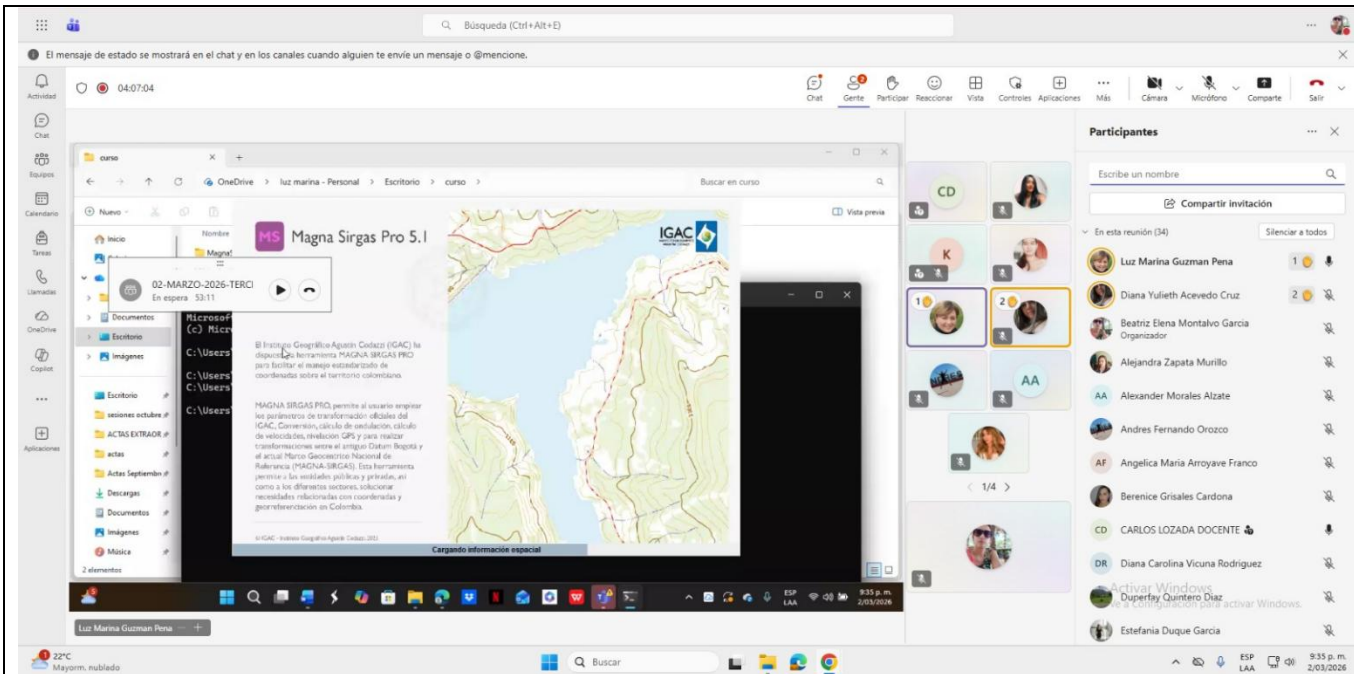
Búsqueda (Ctrl+Alt+E)

El mensaje de estado se mostrará en el chat y en los canales cuando alguien te envíe un mensaje o @mencione.

Actividad
Chat
Equipos
Calendario
Tareas
Llamadas
OneDrive
Copilot
...
Aplicaciones

04:07:04

Chat Gente Participar Reaccionar Vista Controles Aplicaciones Más Cámara Micrófono Comparte Salir

curso
OneDrive > luz marina - Personal > Escritorio > curso >
Buscar en curso
Nuevo
Vista previa
Inicio
Nombre
Magna
Documentos
Escritorio
Imágenes
Escritorio
sesiones octubre
ACTAS EXTRAOR
actas
Actas Septiembr
Descargas
Documentos
Imágenes
Música
2 elementos

02-MARZO-2026-TERCI
En espera 53:11

Microsof
(c) Micr
C:\Users
C:\Users
C:\Users
C:\Users

MS Magna Sirgas Pro 5.1
IGAC

El Instituto Geográfico Agustín Codazzi (IGAC) ha dispuesto la herramienta MAGNA SIRGAS PRO para facilitar el manejo estandarizado de coordenadas sobre el territorio colombiano.

MAGNA SIRGAS PRO, permite al usuario emplear los parámetros de transformación oficiales del IGAC, Conversión, cálculo de ondulación, cálculo de velocidades, nivelación GPS y para realizar transformaciones entre el antiguo Datum Bogotá y el actual Marco Geocéntrico Nacional de Referencia (MAGNA-SIRGAS). Esta herramienta permite a las entidades públicas y privadas, así como a los diferentes sectores, solucionar necesidades relacionadas con coordenadas y georreferenciación en Colombia.

© IGAC - Instituto Geográfico Agustín Codazzi, 2013.
Cargando información espacial

ESP LAA 9:35 p. m. 2/03/2026

Luz Marina Guzman Pena

CD K AA
1/4

Participantes
Escribe un nombre
Compartir invitación
En esta reunión (34)
Silenciar a todos
Luz Marina Guzman Pena
Diana Yulieth Acevedo Cruz
Beatriz Elena Montalvo Garcia
Organizador
Alejandra Zapata Murillo
AA Alexander Morales Alzate
Andres Fernando Orozco
AF Angelica Maria Arroyave Franco
Berenice Grisales Cardona
CD CARLOS LOZADA DOCENTE
DR Diana Carolina Vicuna Rodriguez
Duperfay Quintero Diaz
Activar Windows
Ve a Configuración para activar Windows.
Estefania Duque Garcia

22°C
Mayorm. nublado
Buscar
ESP LAA
9:35 p. m.
2/03/2026